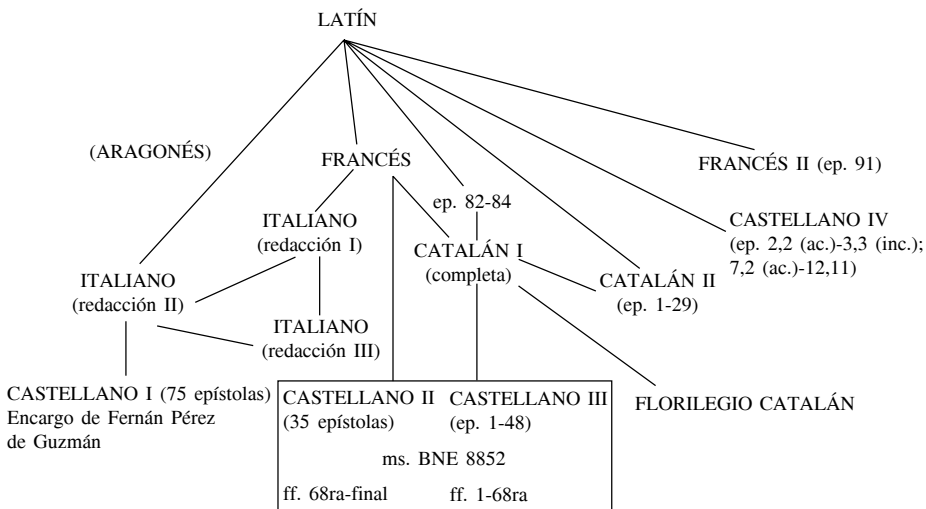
LATÍN

(ARAGONÉS)

FRANCÉS

FRANCÉS II (ep. 91)

ep. 82-84

CASTELLANO IV (ep. 2,2 (ac.)-3,3 (inc.); 7,2 (ac.)-12,11)

ITALIANO (redacción I)

CATALÁN I (completa)

CATALÁN II (ep. 1-29)

ITALIANO (redacción II)

ITALIANO (redacción III)

CASTELLANO I (75 epístolas) Encargo de Fernán Pérez de Guzmán

CASTELLANO II (35 epístolas)

CASTELLANO III (ep. 1-48)

ms. BNE 8852

ff. 68ra-final

ff. 1-68ra

FLORILEGIO CATALÁN